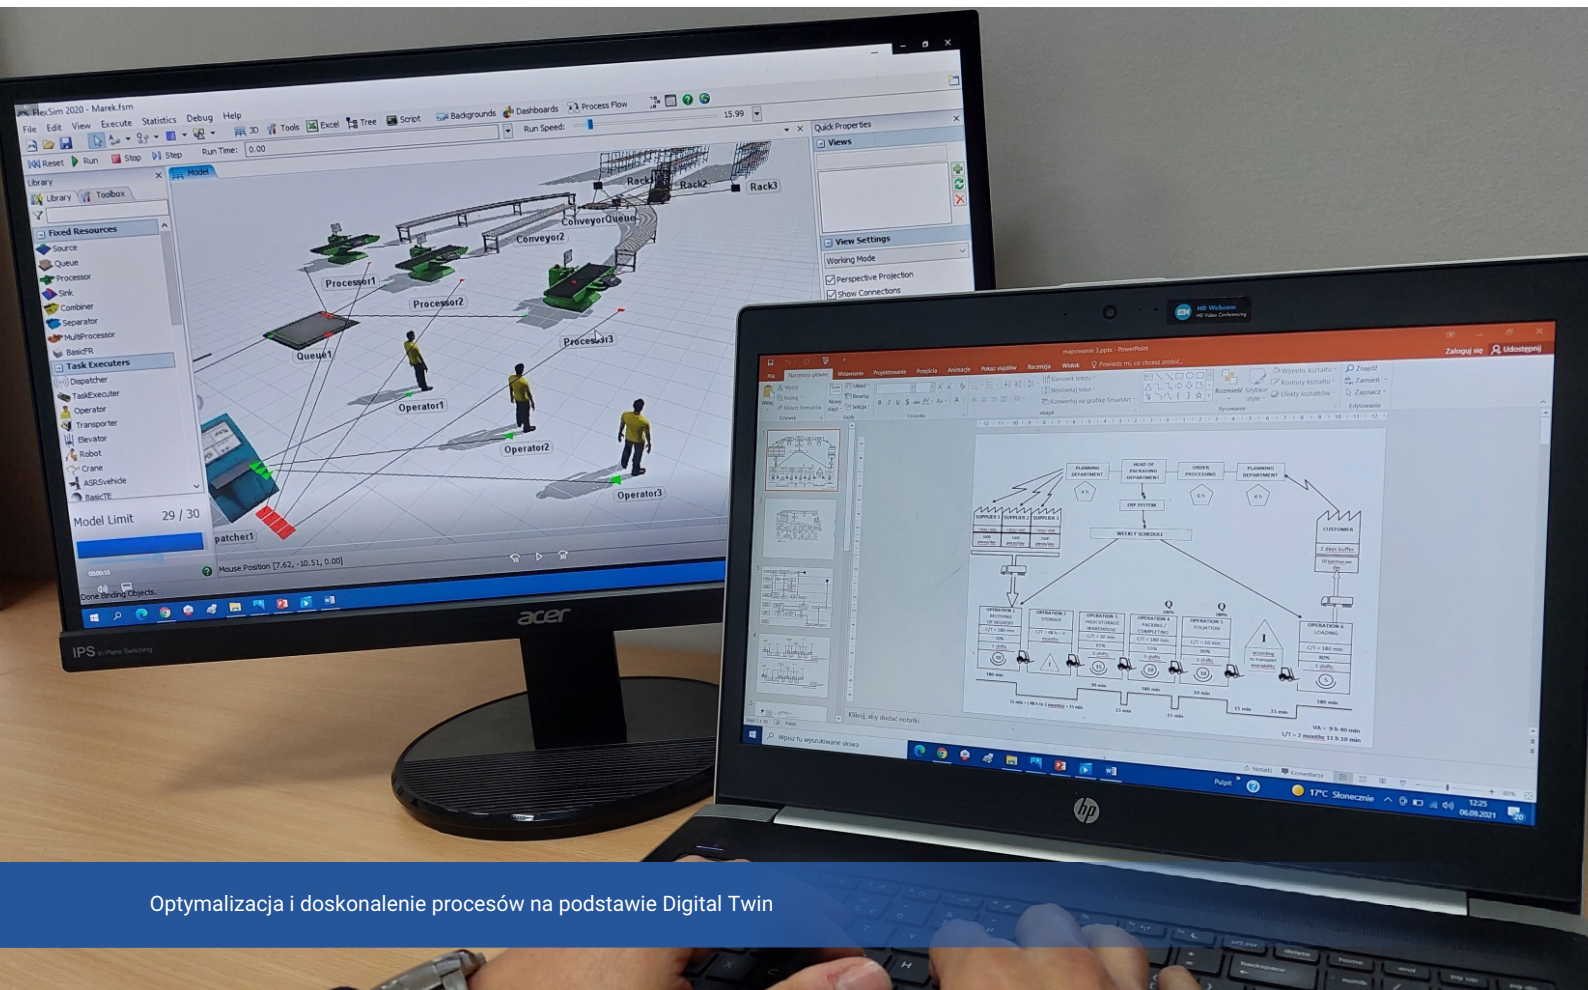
FlexSim 2020 - Marek.fsm

File Edit View Execute Statistics Debug Help

3D Tools Excel Tree Script Backgrounds Dashboards Process Flow

Reset Run Stop Step Run Time: 0.00 Run Speed: 15.99

Library

Library Toolbox

Fixed Resources
Source
Queue
Processor
Sink
Combiner
Separator
MultiProcessor
BasicFR

Task Executers
Dispatcher
TaskExecuter
Operator
Transporter
Elevator
Robot
Crane
ASRSvehicle
BasicTE

Model Limit 29 / 30

Model

Rack1 Rack2 Rack3

ConveyorQueue

Conveyor2

Processor1 Processor2 Processor3

Queue1

Operator1 Operator2 Operator3

patcher1

Mouse Position [7.62, -10.51, 0.00]

Done Binding Objects.

Quick Properties

Views

View Settings

Working Mode

Perspective Projection

Show Connections

acer

IPS

HD Webcam

mapowanie 3.pptx - PowerPoint

Zaloguj się Udostępnij

Plik Narzędzia główne Wstawianie Projektowanie Przejścia Animacje Pokaz slajdów Recenzja Widok Powiedz mi, co chcesz zrobić

Znajdź Zamień Zaznacz

PLANNING DEPARTMENT

HEAD OF PACKAGING DEPARTMENT

ORDER PROCESSING

PLANNING DEPARTMENT

SUPPLIER 1 SUPPLIER 2 SUPPLIER 3

ERP SYSTEM

WEEKLY SCHEDULE

CUSTOMER

OPERATION 1 RECEIVING

OPERATION 2 STORAGE

OPERATION 3

OPERATION 4 PACKING / COMPLETING

OPERATION 5

OPERATION 6 LOADING

Kliknij, aby dodać notatki

Wpisz tu wyszukiwane słowo

17°C Słonecznie

12:25 06.09.2021

hp

Optymalizacja i doskonalenie procesów na podstawie Digital Twin